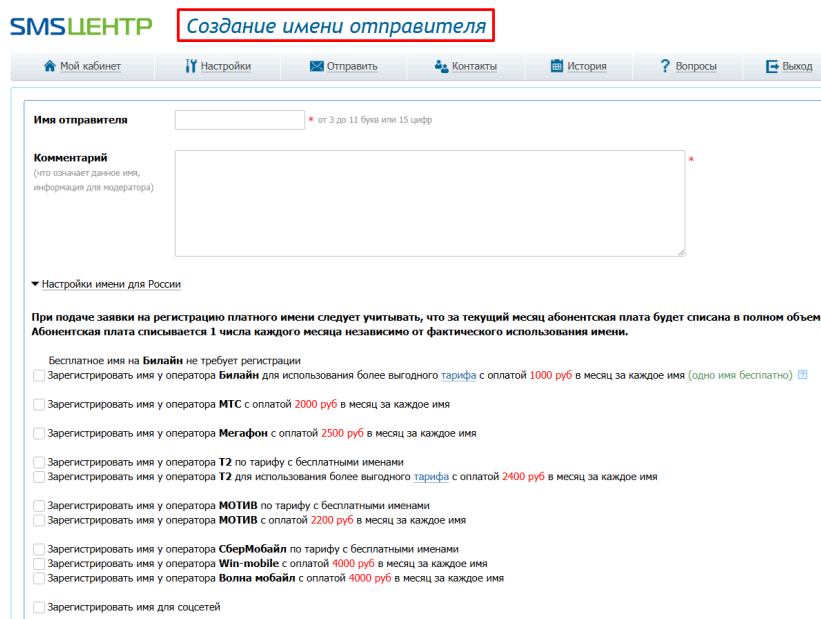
SMSЦЕНТР Создание имени отправителя

Мой кабинет | Настройки | Отправить | Контакты | История | Вопросы | Выход

Имя отправителя * от 3 до 11 букв или 15 цифр

Комментарий (что означает данное имя, информация для модератора) *

Настройки имени для России

При подаче заявки на регистрацию платного имени следует учитывать, что за текущий месяц абонентская плата будет списана в полном объем
Абонентская плата списывается 1 числа каждого месяца независимо от фактического использования имени.

Бесплатное имя на Билайн не требует регистрации
Зарегистрировать имя у оператора Билайн для использования более выгодного тарифа с оплатой 1000 руб в месяц за каждое имя (одно имя бесплатно) ?

Зарегистрировать имя у оператора МТС с оплатой 2000 руб в месяц за каждое имя

Зарегистрировать имя у оператора Мегафон с оплатой 2500 руб в месяц за каждое имя

Зарегистрировать имя у оператора Т2 по тарифу с бесплатными именами
Зарегистрировать имя у оператора Т2 для использования более выгодного тарифа с оплатой 2400 руб в месяц за каждое имя

Зарегистрировать имя у оператора МОТИВ по тарифу с бесплатными именами
Зарегистрировать имя у оператора МОТИВ с оплатой 2200 руб в месяц за каждое имя

Зарегистрировать имя у оператора СберМобайл по тарифу с бесплатными именами
Зарегистрировать имя у оператора Win-mobile с оплатой 4000 руб в месяц за каждое имя
Зарегистрировать имя у оператора Волна мобайл с оплатой 4000 руб в месяц за каждое имя

Зарегистрировать имя для соцсетей